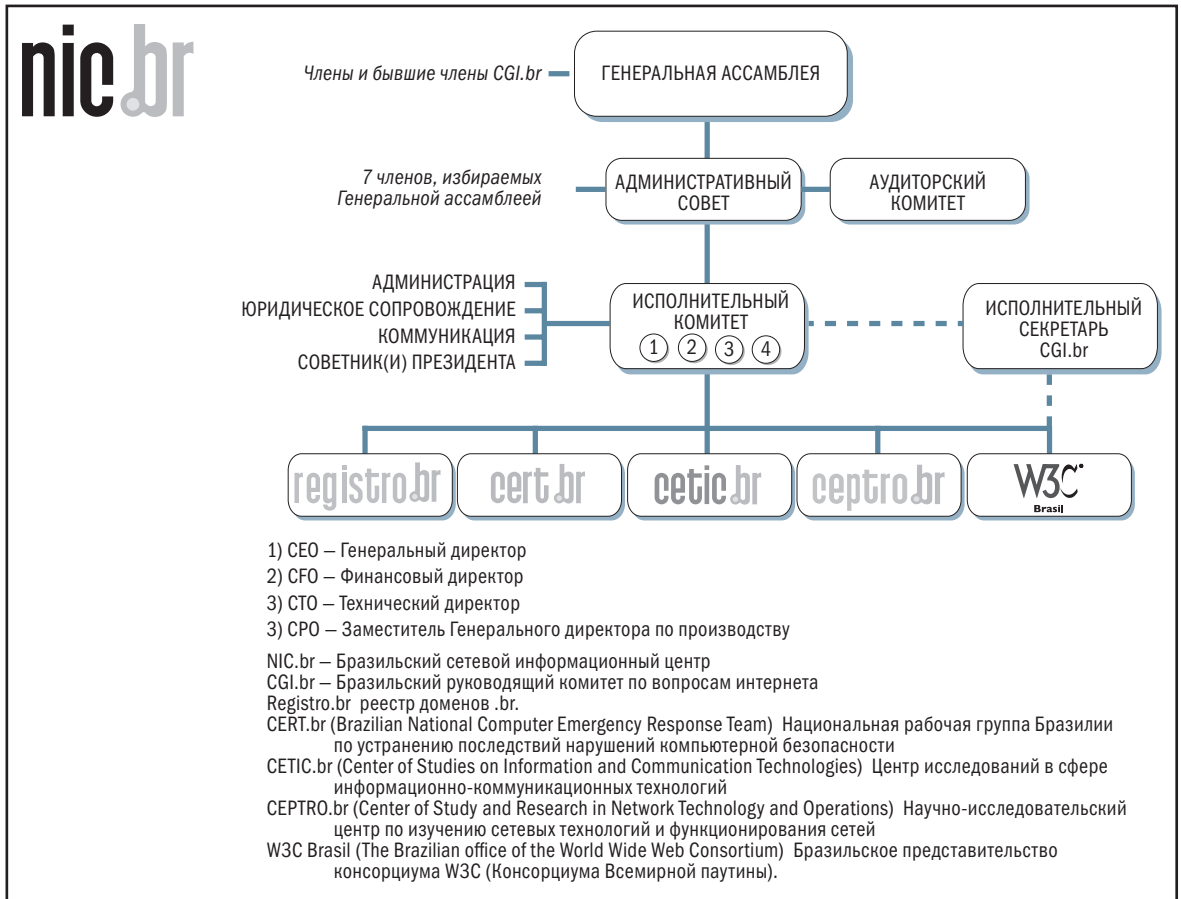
nic.br

Члены и бывшие члены CGI.br

ГЕНЕРАЛЬНАЯ АССАМБЛЕЯ

7 членов, избираемых Генеральной ассамблеей

АДМИНИСТРАТИВНЫЙ СОВЕТ

АУДИТОРСКИЙ КОМИТЕТ

АДМИНИСТРАЦИЯ
ЮРИДИЧЕСКОЕ СОПРОВОЖДЕНИЕ
КОММУНИКАЦИЯ
СОВЕТНИК(И) ПРЕЗИДЕНТА

ИСПОЛНИТЕЛЬНЫЙ КОМИТЕТ
1 2 3 4

ИСПОЛНИТЕЛЬНЫЙ СЕКРЕТАРЬ CGI.br

registro.br
cert.br
cetic.br
ceptro.br
W3C Brasil

1) CEO – Генеральный директор
2) CFO – Финансовый директор
3) CTO – Технический директор
3) CPO – Заместитель Генерального директора по производству

NIC.br – Бразильский сетевой информационный центр
CGI.br – Бразильский руководящий комитет по вопросам интернета
Registro.br реестр доменов .br.
CERT.br (Brazilian National Computer Emergency Response Team) Национальная рабочая группа Бразилии по устранению последствий нарушений компьютерной безопасности
CETIC.br (Center of Studies on Information and Communication Technologies) Центр исследований в сфере информационно-коммуникационных технологий
CEPTRO.br (Center of Study and Research in Network Technology and Operations) Научно-исследовательский центр по изучению сетевых технологий и функционирования сетей
W3C Brasil (The Brazilian office of the World Wide Web Consortium) Бразильское представительство консорциума W3C (Консорциума Всемирной паутины).